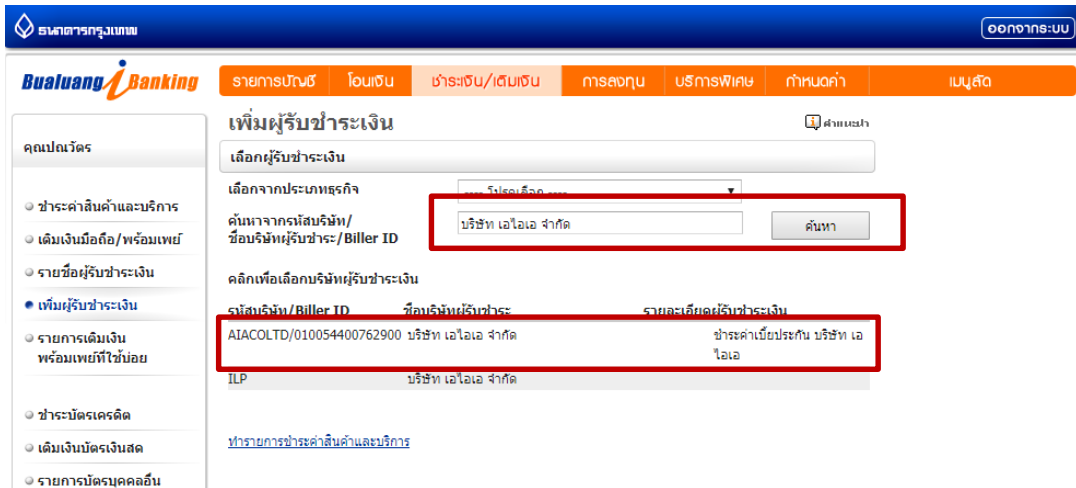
ธนาคารกรุงเทพ

ออกจากระบบ

Bualuang iBanking

รายการบัญชี | โอนเงิน | ชำระเงิน/เติมเงิน | การลงทุน | บริการพิเศษ | กำหนดค่า | เมนูลัด

คุณปณวัตร

ชำระค่าสินค้าและบริการ

เติมเงินมือถือ/พร้อมเพย์

รายชื่อผู้รับชำระเงิน

เพิ่มผู้รับชำระเงิน

รายการเติมเงินพร้อมเพย์ที่ใช้บ่อย

ชำระบัตรเครดิต

เติมเงินบัตรเงินสด

รายการบัตรบุคคลอื่น

เพิ่มผู้รับชำระเงิน

คำแนะนำ

เลือกผู้รับชำระเงิน

เลือกจากประเภทธุรกิจ --- โปรดเลือก ---

ค้นหาจากรหัสบริษัท/ชื่อบริษัทผู้รับชำระ/Biller ID บริษัท เอไอเอ จำกัด

ค้นหา

คลิกเพื่อเลือกบริษัทผู้รับชำระเงิน

| รหัสบริษัท/Biller ID | ชื่อบริษัทผู้รับชำระ | รายละเอียดผู้รับชำระเงิน |
|---|---|---|
| AIACOLTD/010054400762900 | บริษัท เอไอเอ จำกัด | ชำระค่าเบี้ยประกัน บริษัท เอไอเอ |
| ILP | บริษัท เอไอเอ จำกัด | |

ทำรายการชำระค่าสินค้าและบริการ